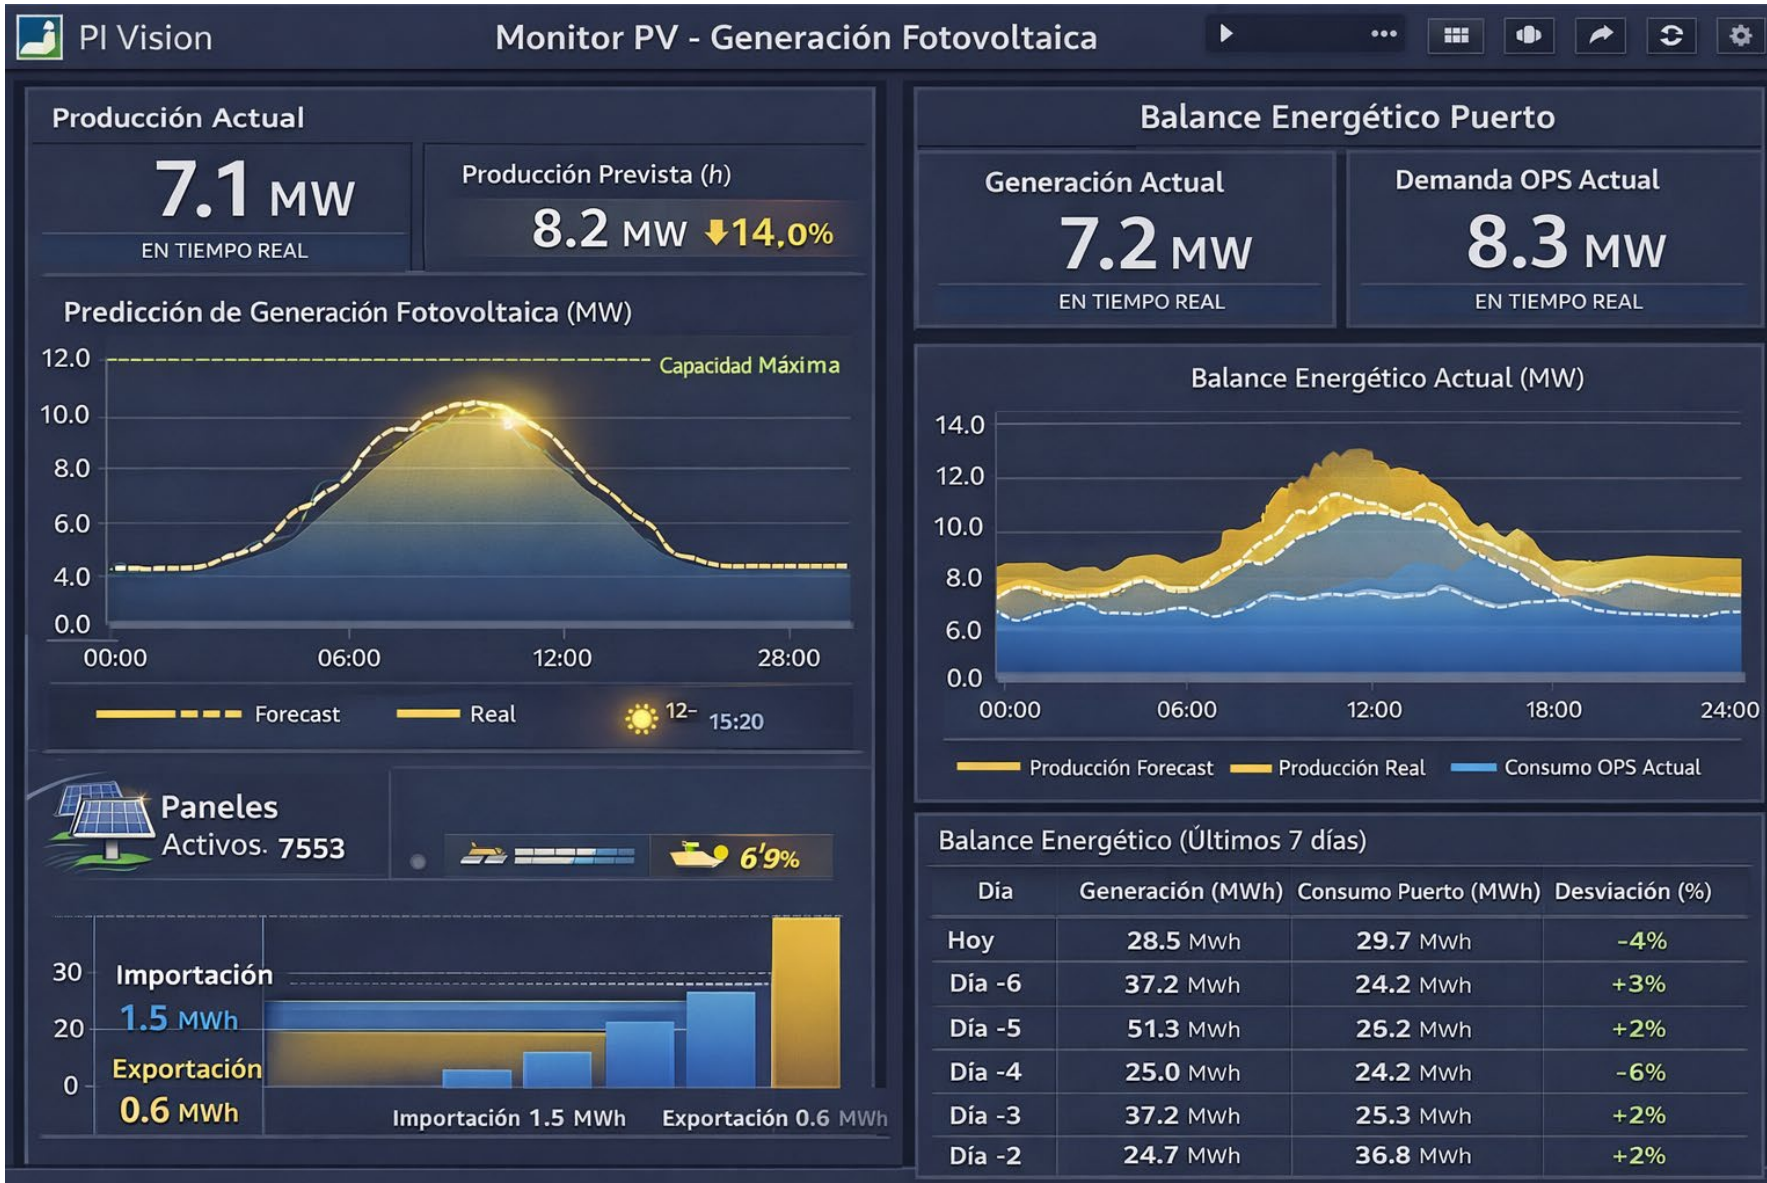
PI Vision

Monitor PV - Generación Fotovoltaica

•••

Producción Actual

7.1 MW

EN TIEMPO REAL

Producción Prevista (h)

8.2 MW ⬇14,0%

Predicción de Generación Fotovoltaica (MW)

12.0
10.0
8.0
6.0
4.0
0.0

Capacidad Máxima

00:00 06:00 12:00 28:00

Forecast Real 12- 15:20

Paneles Activos. 7553

6'9%

30
20
0

Importación
1.5 MWh
Exportación
0.6 MWh

Importación 1.5 MWh Exportación 0.6 MWh

Balance Energético Puerto

Generación Actual

7.2 MW

EN TIEMPO REAL

Demanda OPS Actual

8.3 MW

EN TIEMPO REAL

Balance Energético Actual (MW)

14.0
12.0
10.0
8.0
6.0
0.0

00:00 06:00 12:00 18:00 24:00

Producción Forecast Producción Real Consumo OPS Actual

Balance Energético (Últimos 7 días)

| Día | Generación (MWh) | Consumo Puerto (MWh) | Desviación (%) |
|---|---|---|---|
| Hoy | 28.5 Mwh | 29.7 Mwh | -4% |
| Día -6 | 37.2 Mwh | 24.2 Mwh | +3% |
| Día -5 | 51.3 Mwh | 25.2 Mwh | +2% |
| Día -4 | 25.0 Mwh | 24.2 Mwh | -6% |
| Día -3 | 37.2 Mwh | 25.3 Mwh | +2% |
| Día -2 | 24.7 Mwh | 36.8 Mwh | +2% |